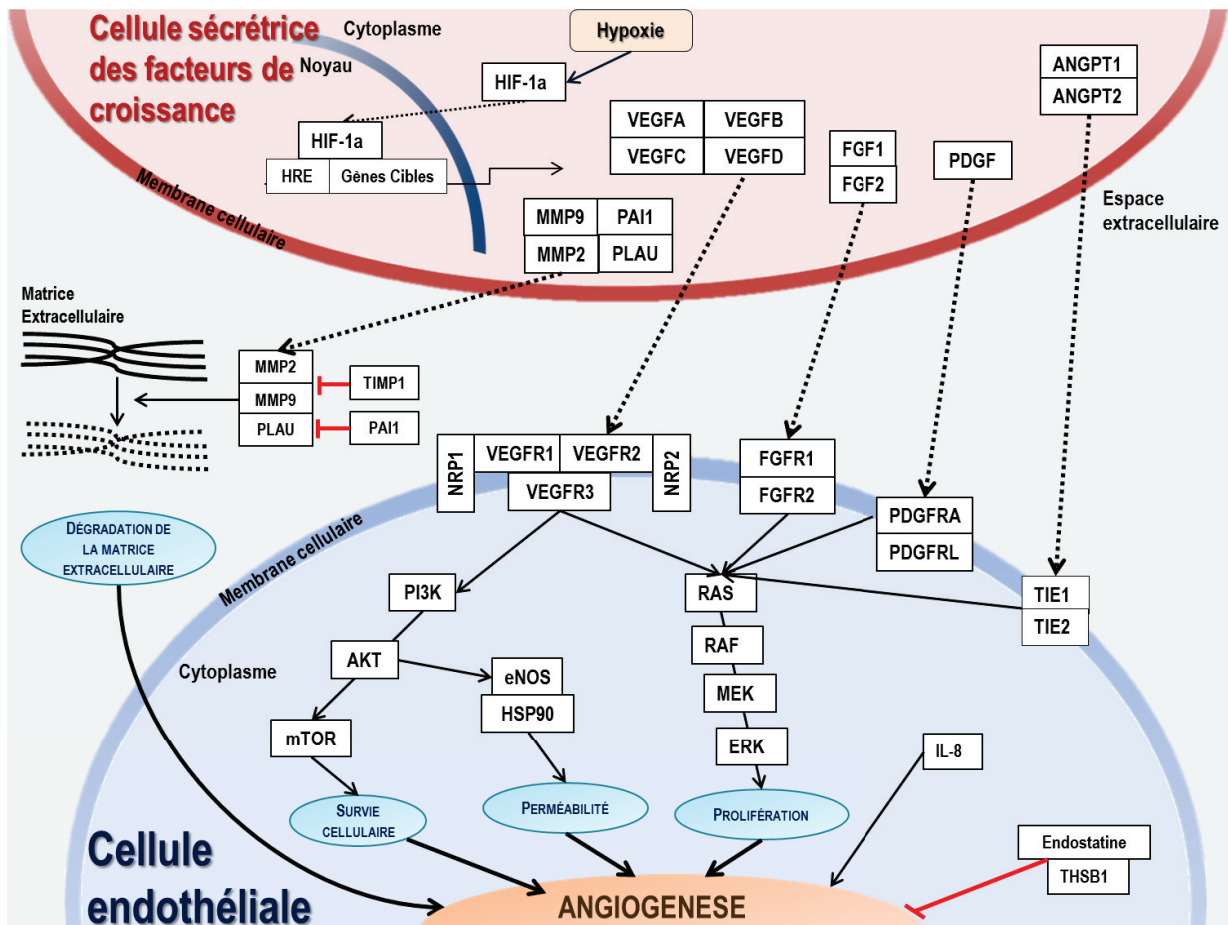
Cellule sécrétrice des facteurs de croissance

Cytoplasme

Noyau

Hypoxie

HIF-1a

HIF-1a

HRE

Gènes Cibles

Membrane cellulaire

VEGFA

VEGFB

VEGFC

VEGFD

FGF1

FGF2

PDGF

ANGPT1

ANGPT2

Espace extracellulaire

MMP9

PAI1

MMP2

PLAU

Matrice Extracellulaire

MMP2

MMP9

PLAU

TIMP1

PAI1

NRP1

VEGFR1

VEGFR2

NRP2

VEGFR3

FGFR1

FGFR2

PDGFRA

PDGFRL

Membrane cellulaire

DÉGRADATION DE LA MATRICE EXTRACELLULAIRE

PI3K

RAS

TIE1

TIE2

RAF

AKT

Cytoplasme

eNOS

HSP90

MEK

mTOR

ERK

IL-8

SURVIE CELLULAIRE

PERMÉABILITÉ

PROLIFÉRATION

Endostatine

THSB1

Cellule endothéliale

ANGIOGENESE